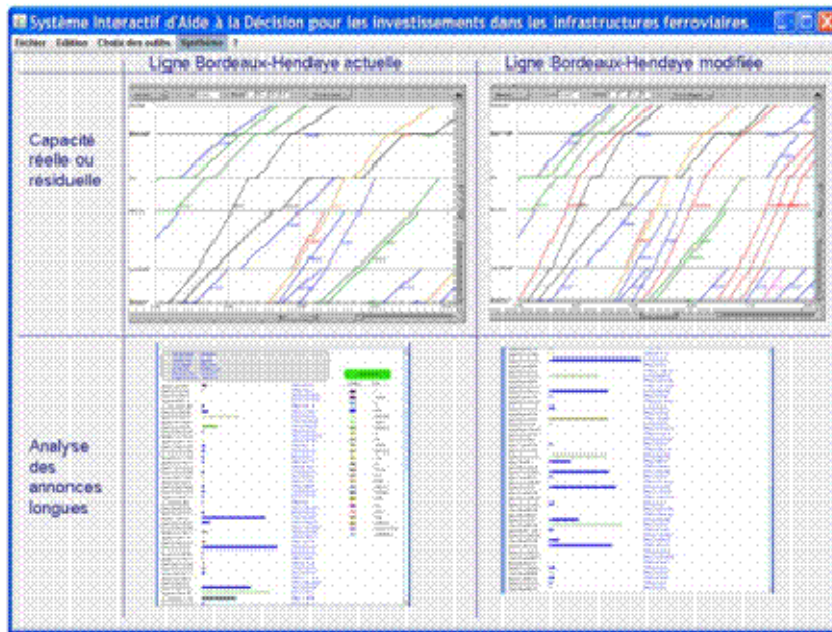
Système Interactif d'Aide à la Décision pour les investissements dans les infrastructures ferroviaires

Fichier Edition Choix des outils Synthèse ?

Ligne Bordeaux-Hendaye actuelle

Ligne Bordeaux-Hendaye modifiée

Capacité réelle ou résiduelle

Analyse des annonces longues